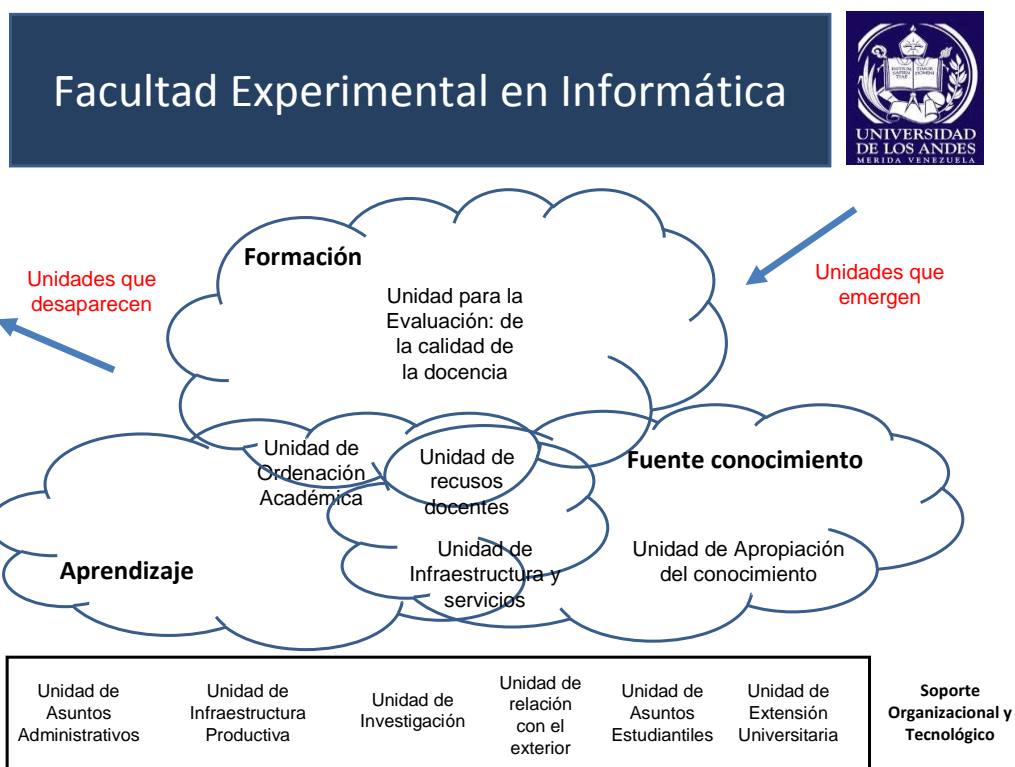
Facultad Experimental en Informática

UNIVERSIDAD DE LOS ANDES
MERIDA VENEZUELA

Unidades que desaparecen

Formación

Unidad para la Evaluación: de la calidad de la docencia

Unidades que emergen

Unidad de Ordenación Académica

Unidad de recusos docentes

Fuente conocimiento

Unidad de Infraestructura y servicios

Unidad de Apropiación del conocimiento

Aprendizaje

| Unidad de Asuntos Administrativos | Unidad de Infraestructura Productiva | Unidad de Investigación | Unidad de relación con el exterior | Unidad de Asuntos Estudiantiles | Unidad de Extensión Universitaria | Soporte Organizacional y Tecnológico |
|---|---|---|---|---|---|---|